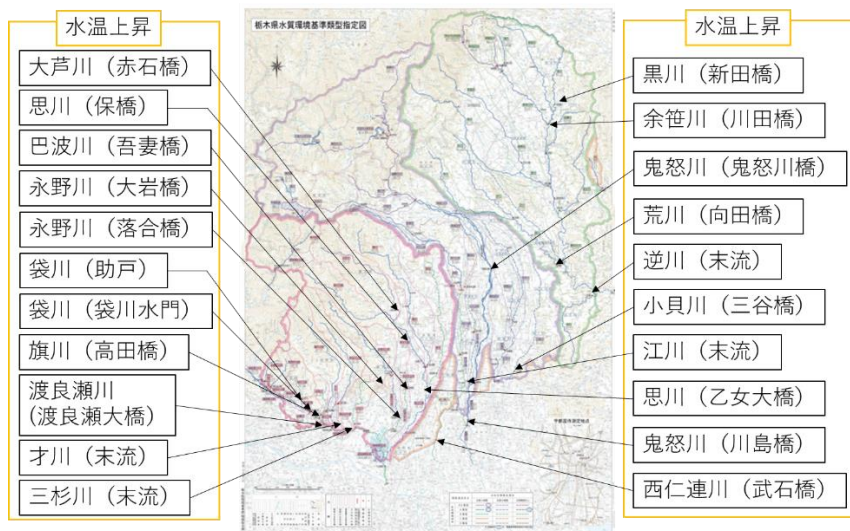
水温上昇

大芦川（赤石橋）

思川（保橋）

巴波川（吾妻橋）

永野川（大岩橋）

永野川（落合橋）

袋川（助戸）

袋川（袋川水門）

旗川（高田橋）

渡良瀬川（渡良瀬大橋）

才川（末流）

三杉川（末流）

栃木県水質環境基準類型指定図

水温上昇

黒川（新田橋）

余笹川（川田橋）

鬼怒川（鬼怒川橋）

荒川（向田橋）

逆川（末流）

小貝川（三谷橋）

江川（末流）

思川（乙女大橋）

鬼怒川（川島橋）

西仁連川（武石橋）